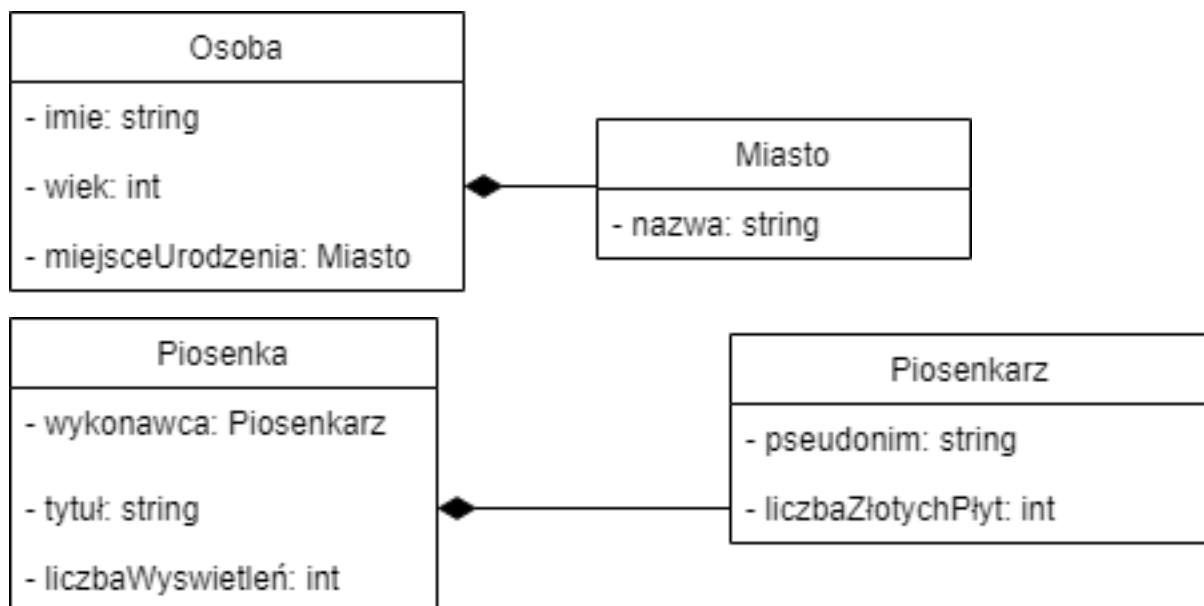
Osoba

- imie: string

- wiek: int

- miejsceUrodzenia: Miasto

Miasto

- nazwa: string

Piosenka

- wykonawca: Piosenkarz

- tytuł: string

- liczbaWyswietleń: int

Piosenkarz

- pseudonim: string

- liczbaZłotychPłyt: int